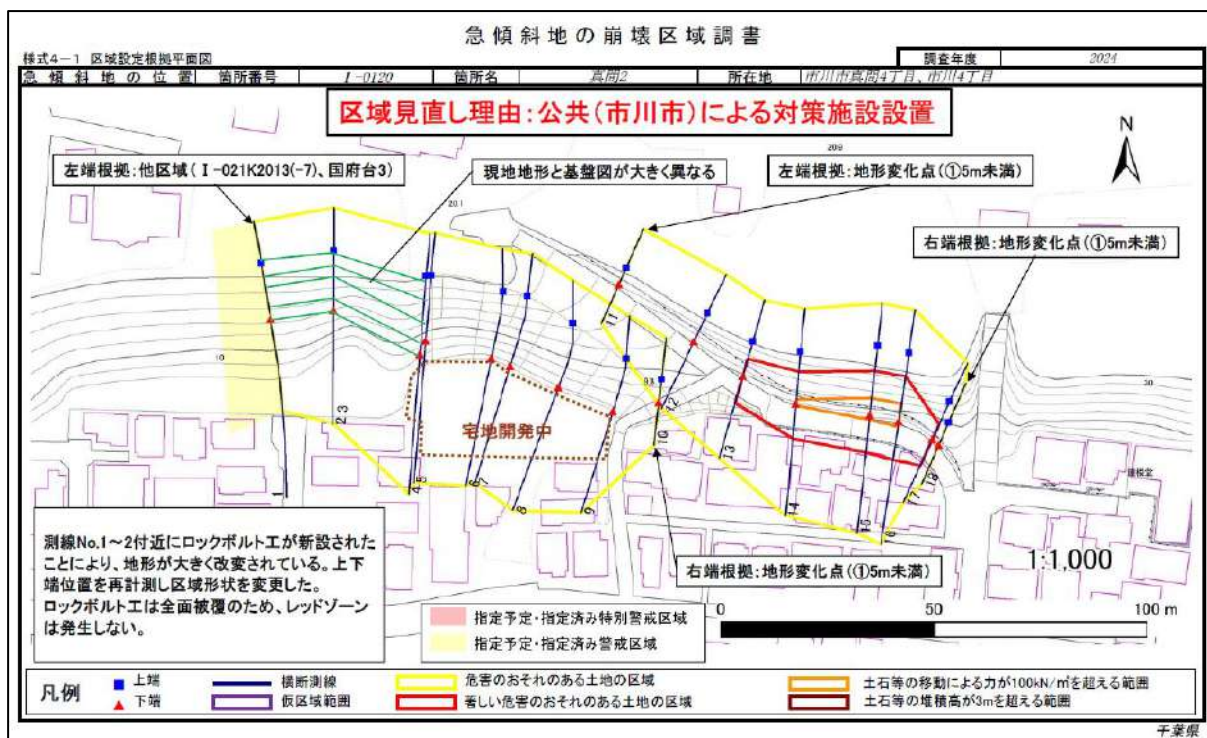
急傾斜地の崩壊区域調書

様式4－1 区域設定根拠平面図

調査年度 2024

急傾斜地の位置 箇所番号 I－0120 箇所名 真間2 所在地 市川市真間4丁目、市川4丁目

区域見直し理由：公共（市川市）による対策施設設置

N

左端根拠：他区域（I－021K2013(-7)、国府台3）

現地地形と基盤図が大きく異なる

左端根拠：地形変化点（①5m未満）

右端根拠：地形変化点（①5m未満）

宅地開発中

右端根拠：地形変化点（①5m未満）

測線No.1～2付近にロックボルト工が新設されたことにより、地形が大きく改変されている。上下端位置を再計測し区域形状を変更した。
ロックボルト工は全面被覆のため、レッドゾーンは発生しない。

1 2 3 4 5 6 7 8 9 10 11 12 13 14 15 16 17 18

1:1,000

0 50 100 m

指定予定・指定済み特別警戒区域

指定予定・指定済み警戒区域

凡例

上端

下端

横断測線

仮区域範囲

危害のおそれのある土地の区域

著しい危害のおそれのある土地の区域

土石等の移動による力が100kN/m²を超える範囲

土石等の堆積高が3mを超える範囲

千葉県